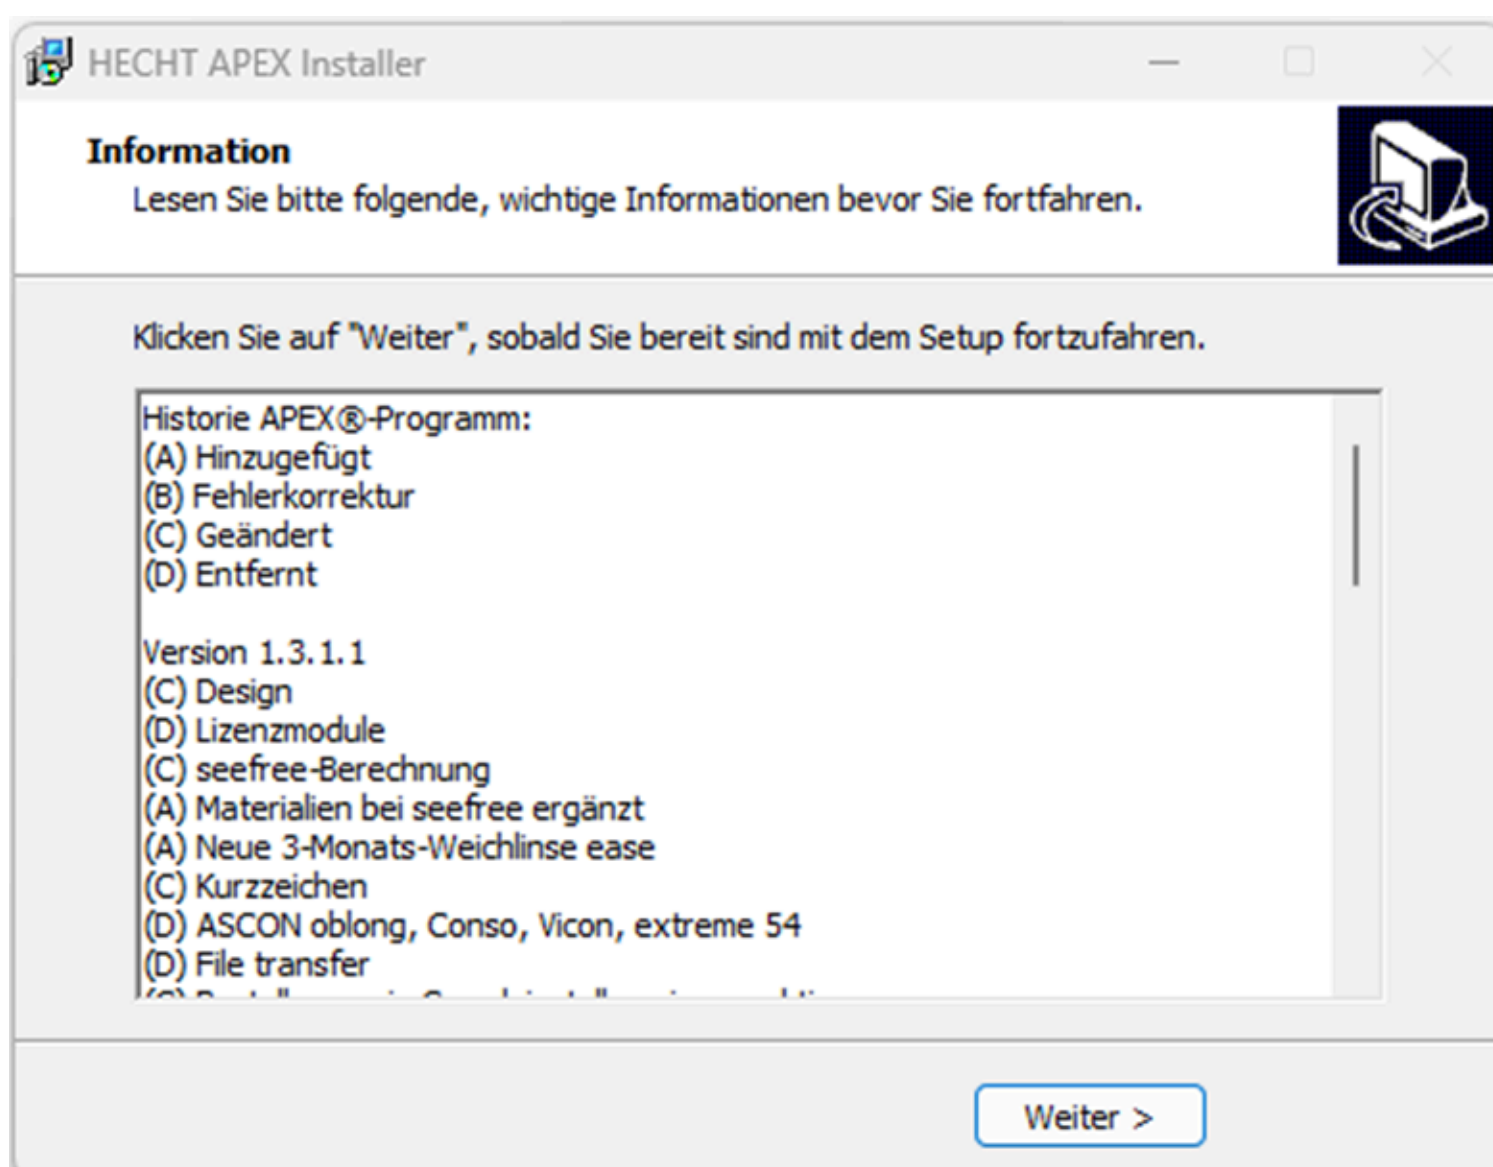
HECHT APEX Installer

Information

Lesen Sie bitte folgende, wichtige Informationen bevor Sie fortfahren.

Klicken Sie auf "Weiter", sobald Sie bereit sind mit dem Setup fortzufahren.

Historie APEX®-Programm:
(A) Hinzugefügt
(B) Fehlerkorrektur
(C) Geändert
(D) Entfernt

Version 1.3.1.1
(C) Design
(D) Lizenzmodule
(C) seefree-Berechnung
(A) Materialien bei seefree ergänzt
(A) Neue 3-Monats-Weichlinse ease
(C) Kurzzeichen
(D) ASCON oblong, Conso, Vicon, extreme 54
(D) File transfer
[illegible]

Weiter >